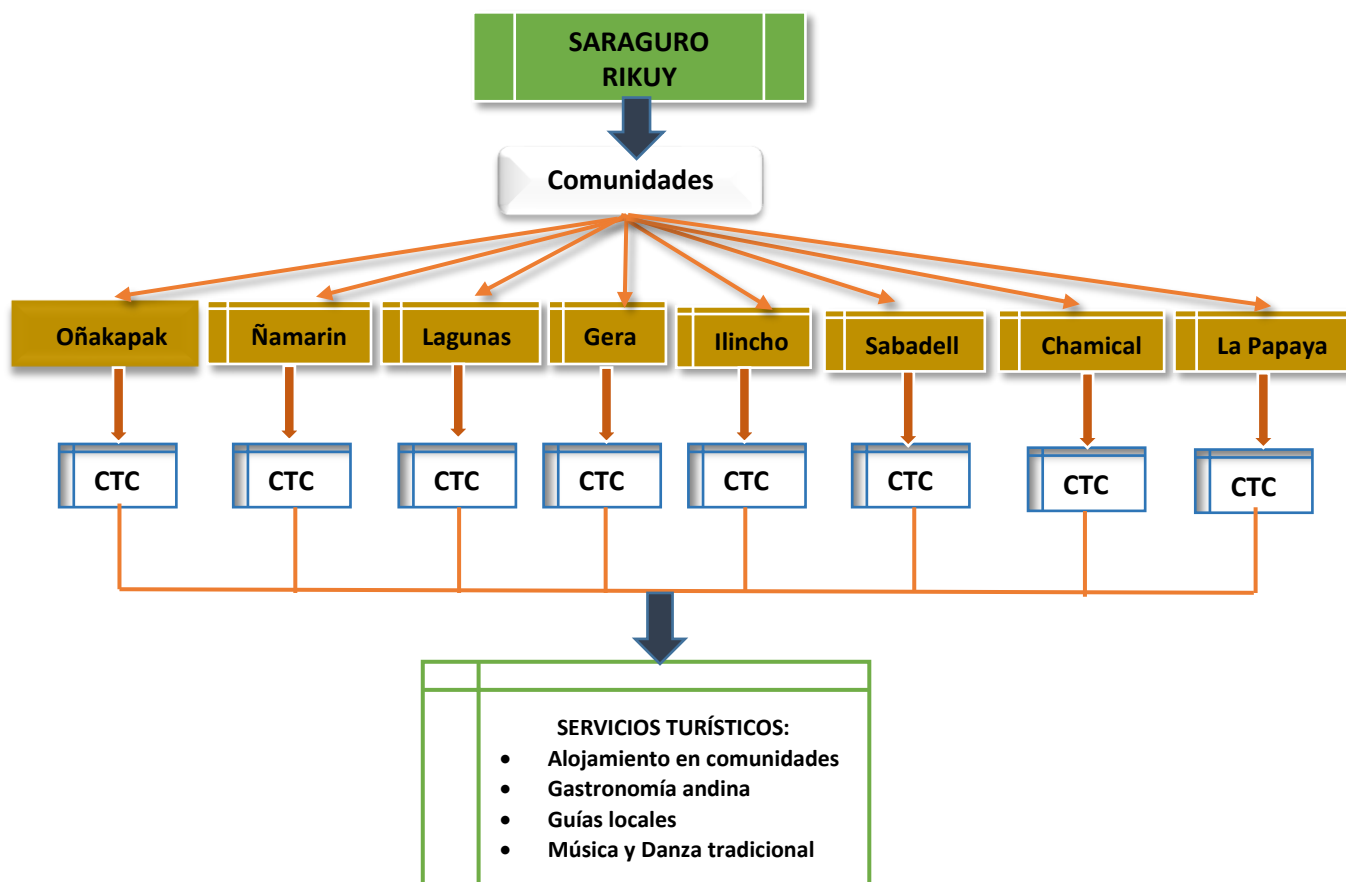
SARAGURO RIKUY

Comunidades

Oñakapak

Ñamarin

Lagunas

Gera

Ilincho

Sabadell

Chamical

La Papaya

CTC

CTC

CTC

CTC

CTC

CTC

CTC

CTC

SERVICIOS TURÍSTICOS:
- Alojamiento en comunidades
- Gastronomía andina
- Guías locales
- Música y Danza tradicional